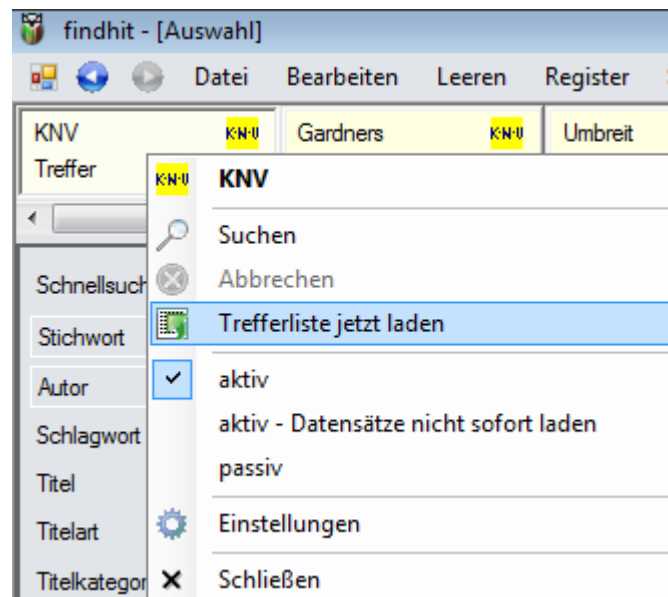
findhit - [Auswahl]

Datei Bearbeiten Leeren Register

KNV K·N·V Gardners K·N·V Umbreit

Treffer

Schnellsuch

Stichwort

Autor

Schlagwort

Titel

Titelart

Titelkategor

K·N·V KNV

Suchen

Abbrechen

Trefferliste jetzt laden

aktiv

aktiv - Datensätze nicht sofort laden

passiv

Einstellungen

Schließen